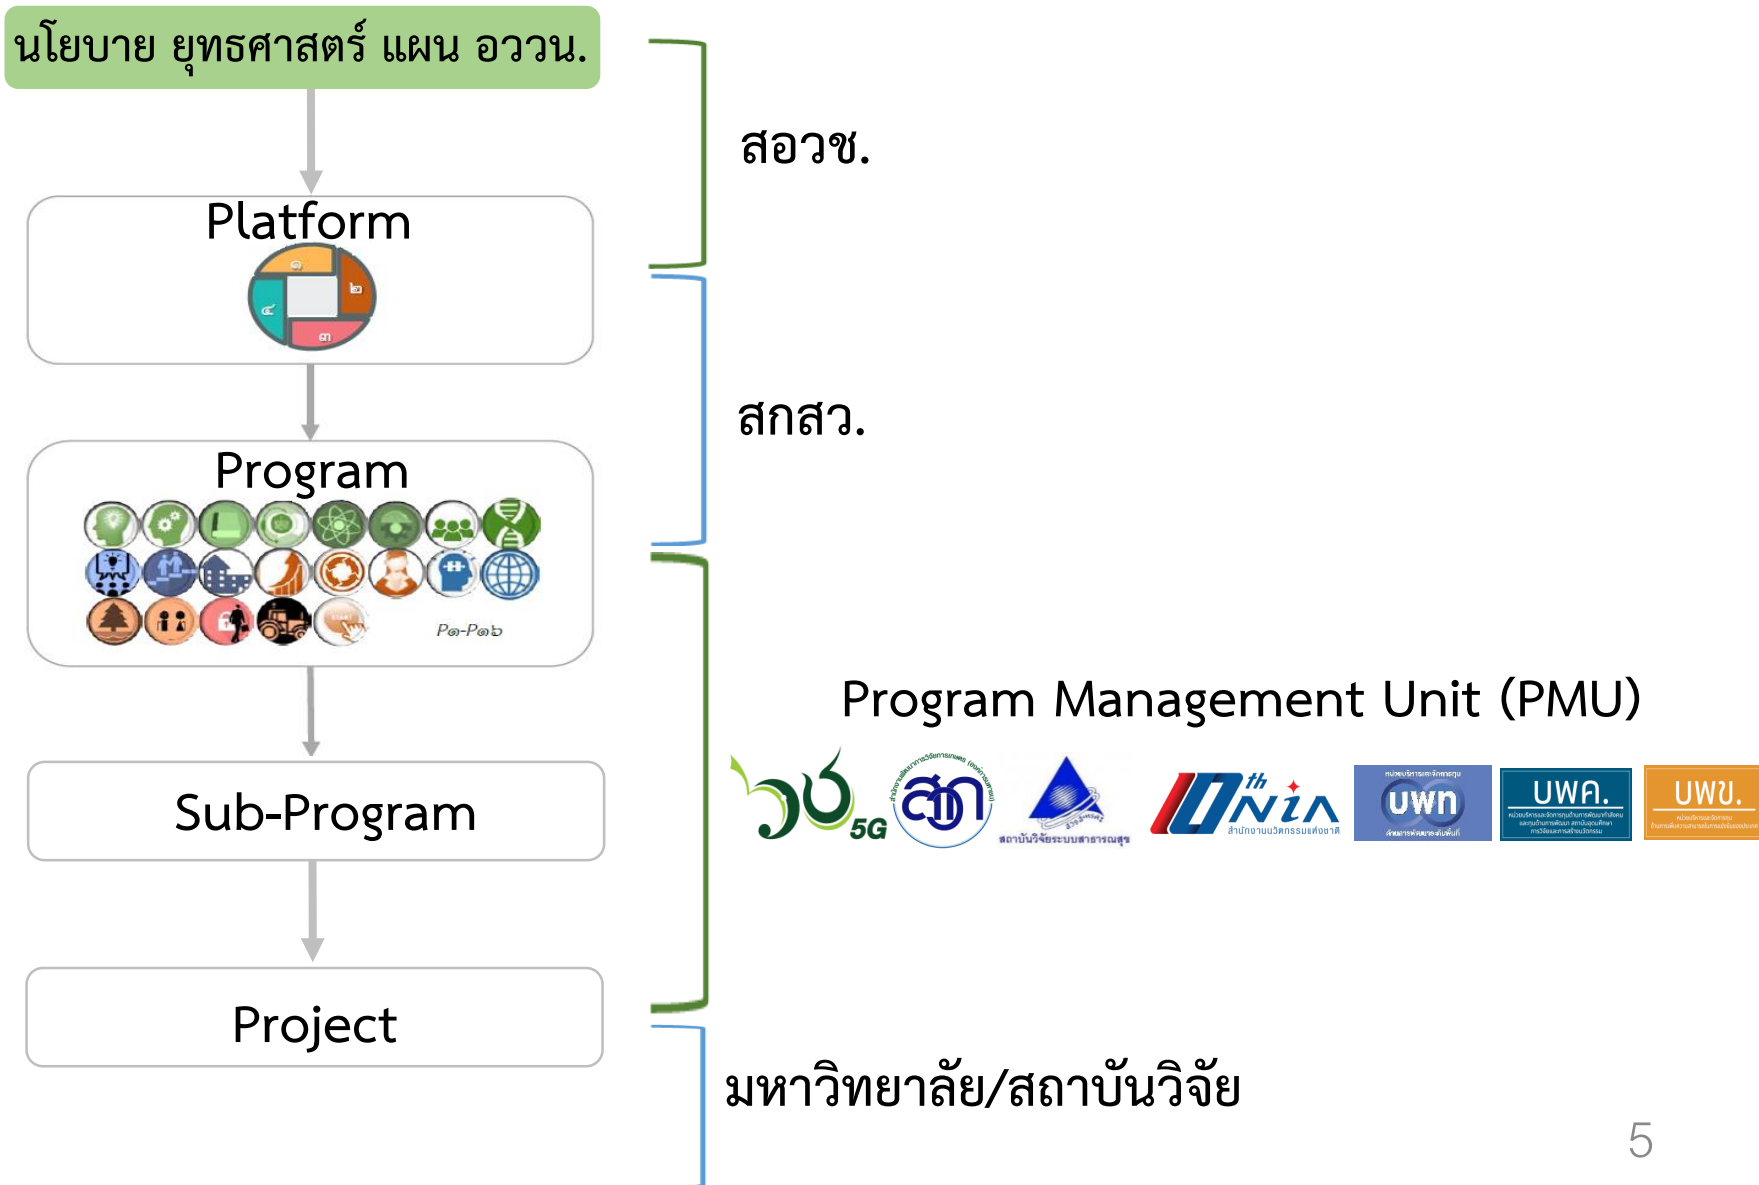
นโยบาย ยุทธศาสตร์ แผน อววน.

Platform

๑ ๒ ๓ ๔

Program

P๑-P๑๖

Sub-Program

Project

สอวช.

สกสว.

Program Management Unit (PMU)

วช 5G

สวก

สถาบันวิจัยระบบสาธารณสุข

NIA สำนักงานนวัตกรรมแห่งชาติ

บพท

บพค.

บพข.

มหาวิทยาลัย/สถาบันวิจัย

5